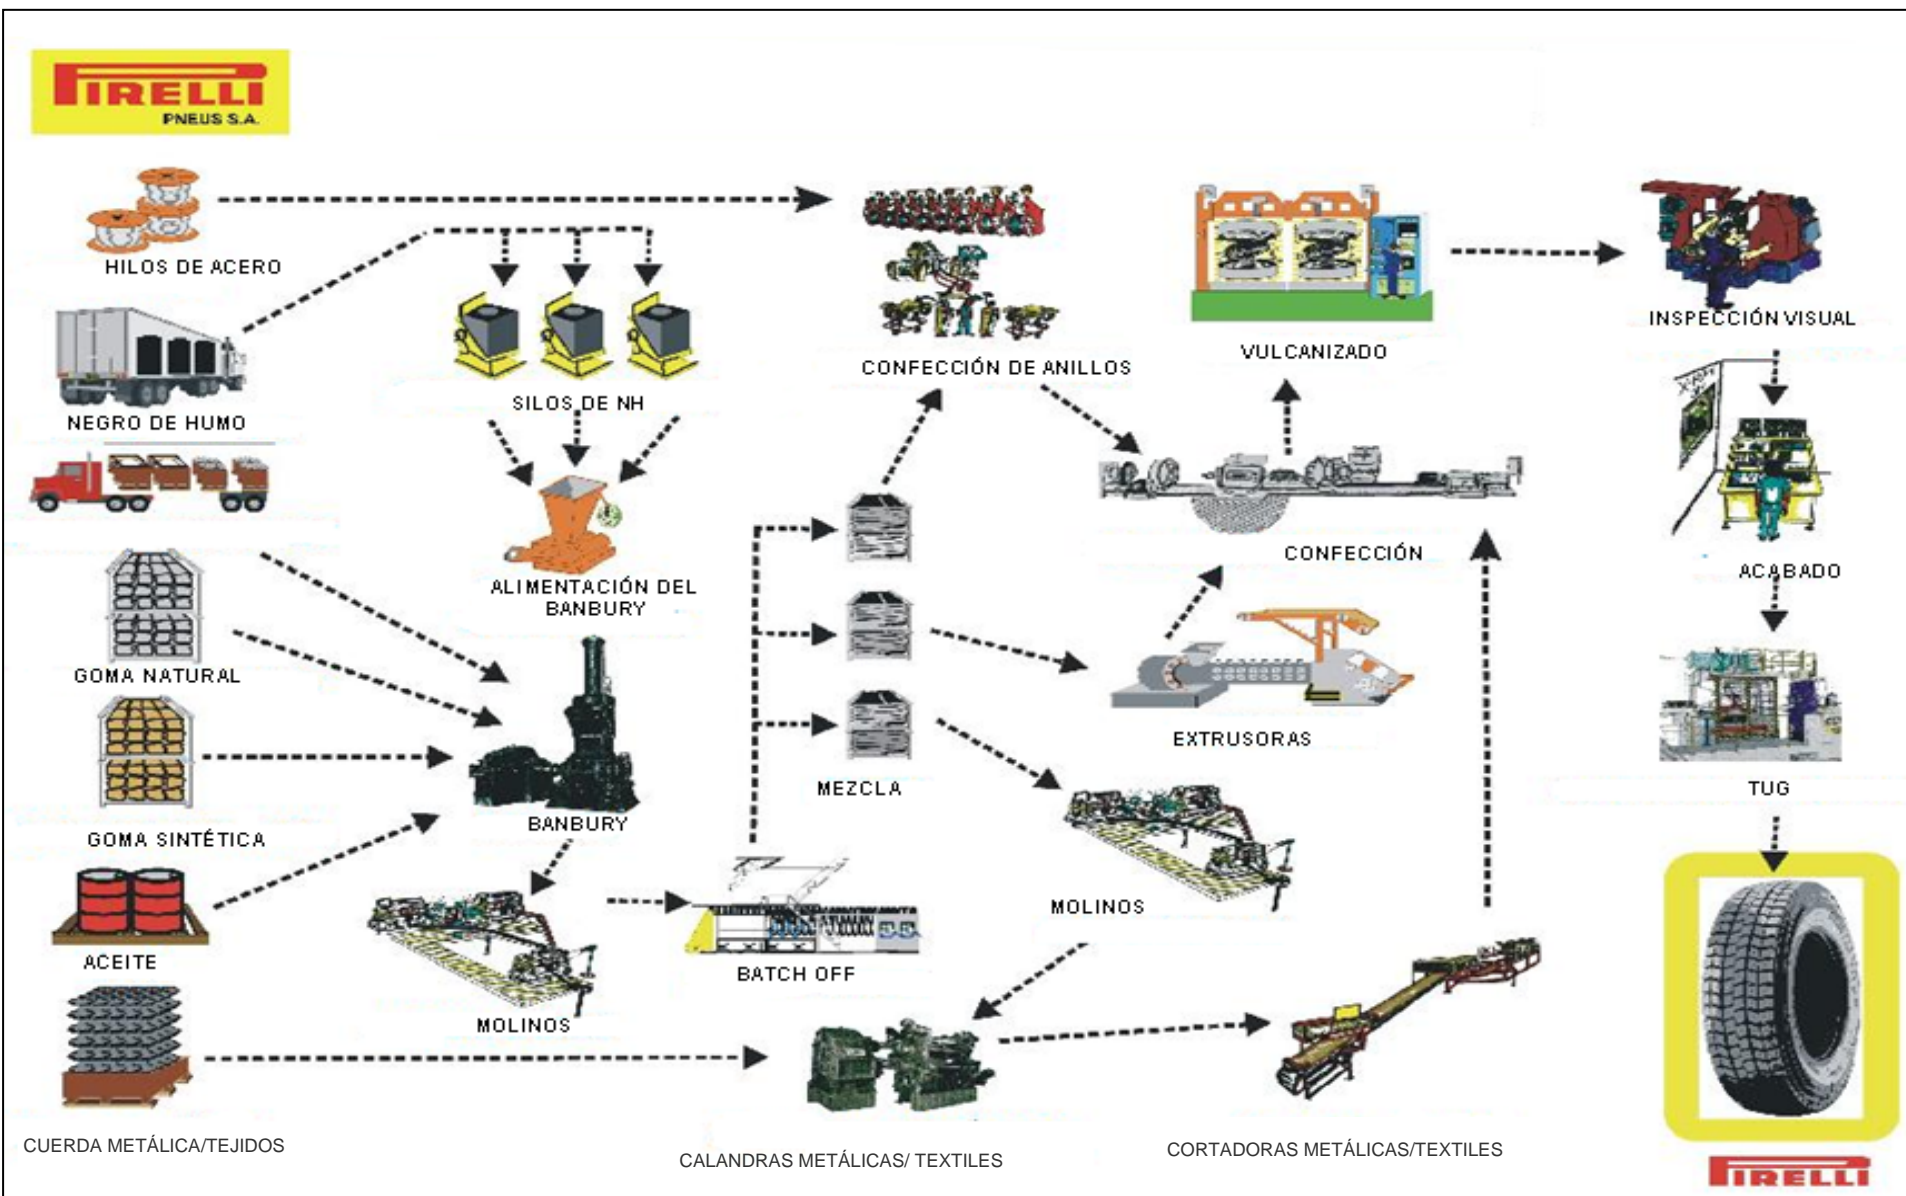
PIRELLI
PNEUS S.A.

HILOS DE ACERO

NEGRO DE HUMO

SILOS DE NH

ALIMENTACIÓN DEL BANBURY

GOMA NATURAL

GOMA SINTÉTICA

ACEITE

BANBURY

MOLINOS

CUERDA METÁLICA/TEJIDOS

CONFECCIÓN DE ANILLOS

MEZCLA

BATCH OFF

CALANDRAS METÁLICAS/ TEXTILES

VULCANIZADO

CONFECCIÓN

EXTRUSORAS

MOLINOS

CORTADORAS METÁLICAS/TEXTILES

INSPECCIÓN VISUAL

ACABADO

TUG

PIRELLI